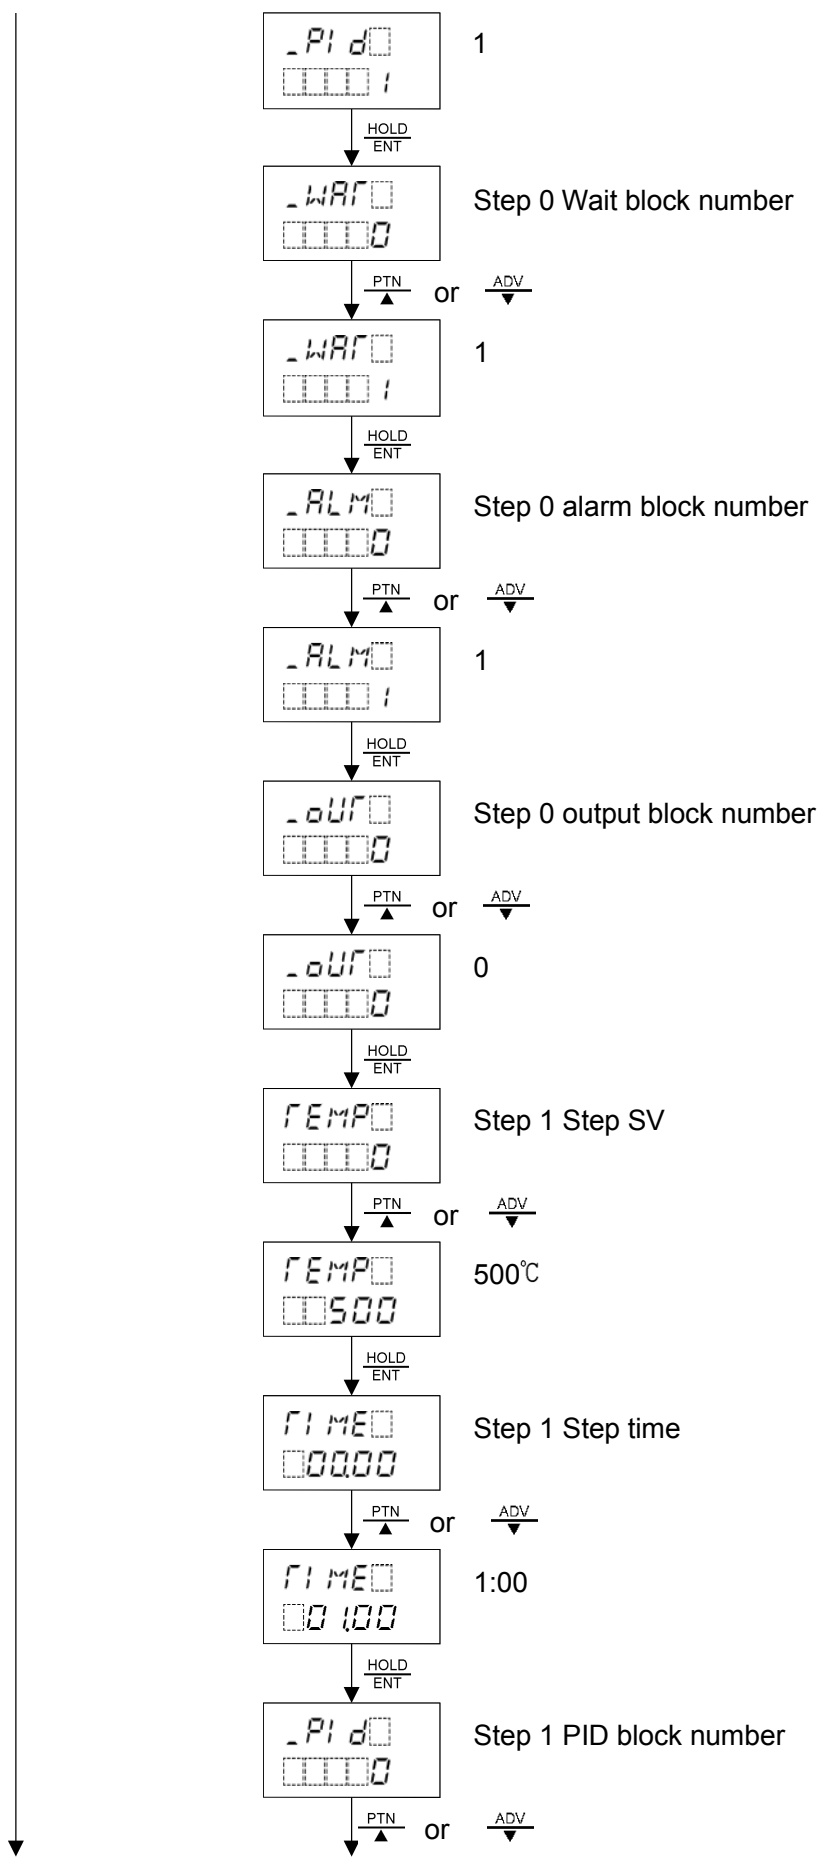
_PId
1

1

$\frac{HOLD}{ENT}$

_WAT
0

Step 0 Wait block number

$\frac{PTN}{▲}$ or $\frac{ADV}{▼}$

_WAT
1

1

$\frac{HOLD}{ENT}$

_ALM
0

Step 0 alarm block number

$\frac{PTN}{▲}$ or $\frac{ADV}{▼}$

_ALM
1

1

$\frac{HOLD}{ENT}$

_oUT
0

Step 0 output block number

$\frac{PTN}{▲}$ or $\frac{ADV}{▼}$

_oUT
0

0

$\frac{HOLD}{ENT}$

TEMP
0

Step 1 Step SV

$\frac{PTN}{▲}$ or $\frac{ADV}{▼}$

TEMP
500

500℃

$\frac{HOLD}{ENT}$

TIME
00.00

Step 1 Step time

$\frac{PTN}{▲}$ or $\frac{ADV}{▼}$

TIME
01.00

1:00

$\frac{HOLD}{ENT}$

_PId
0

Step 1 PID block number

$\frac{PTN}{▲}$ or $\frac{ADV}{▼}$